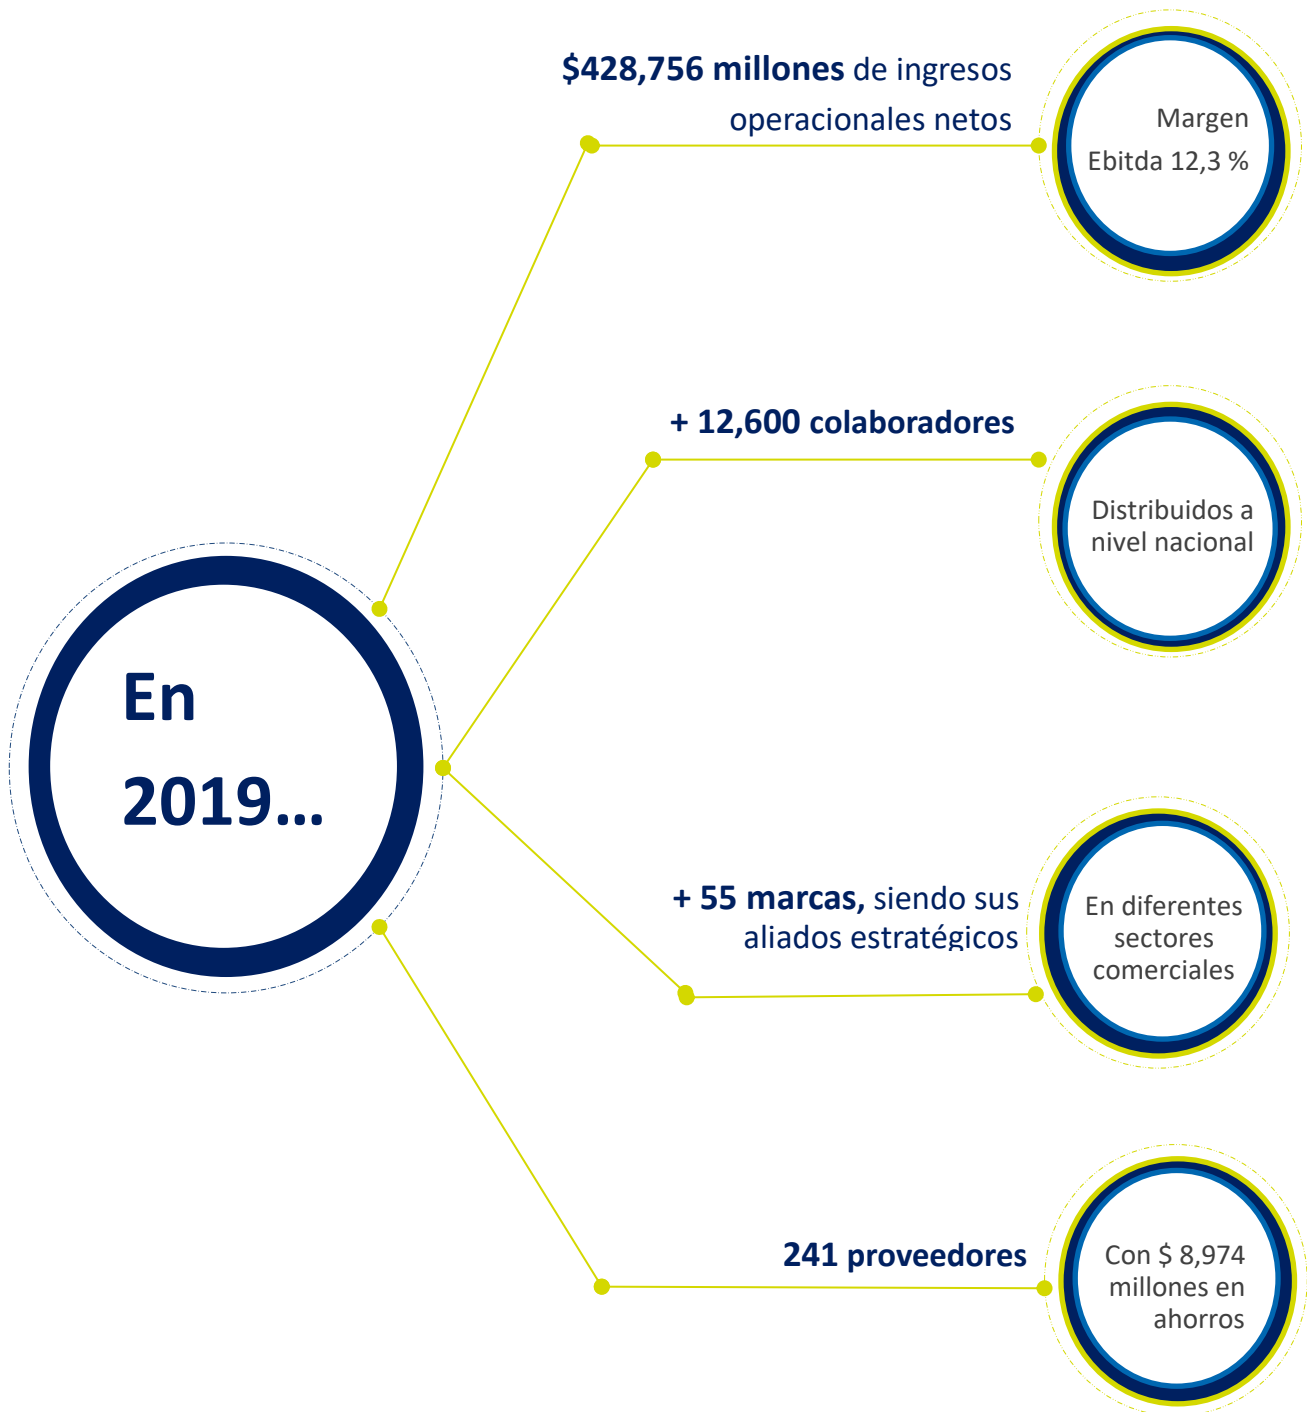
En 2019...

**$428,756 millones** de ingresos operacionales netos

Margen Ebitda 12,3 %

**+ 12,600 colaboradores**

Distribuidos a nivel nacional

**+ 55 marcas,** siendo sus aliados estratégicos

En diferentes sectores comerciales

**241 proveedores**

Con $ 8,974 millones en ahorros